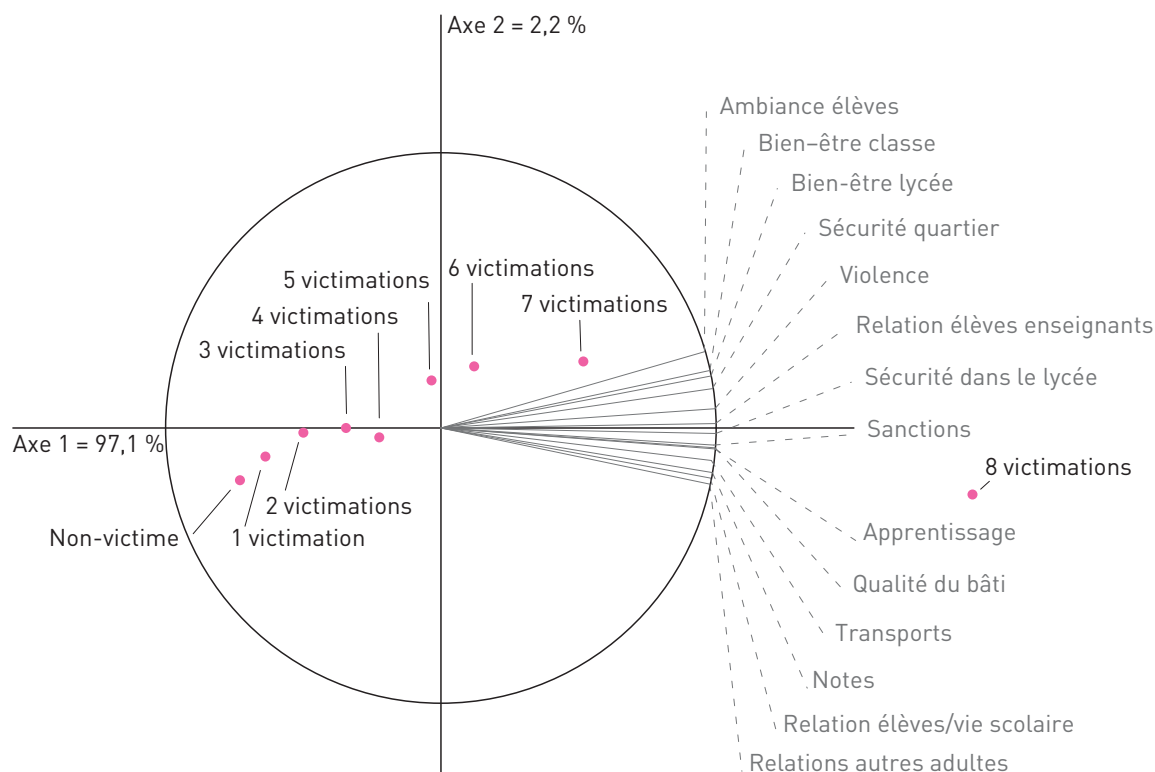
Axe 2 = 2,2 %

Ambiance élèves
Bien–être classe
Bien-être lycée
Sécurité quartier
Violence
Relation élèves enseignants
Sécurité dans le lycée
Sanctions

5 victimations
6 victimations
7 victimations
4 victimations
3 victimations

Axe 1 = 97,1 %

8 victimations

2 victimations
Non-victime
1 victimation

Apprentissage
Qualité du bâti
Transports
Notes
Relation élèves/vie scolaire
Relations autres adultes